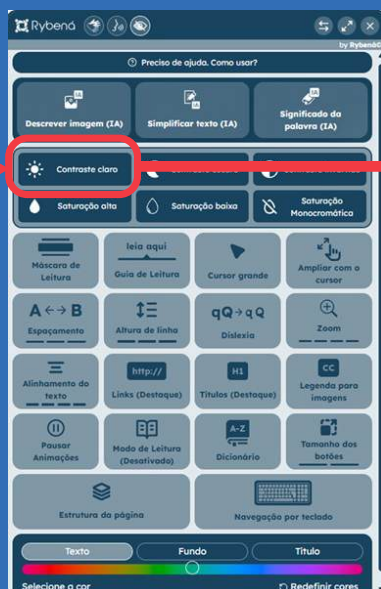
Rybená

by Rybená

Preciso de ajuda. Como usar?

Descrever imagem (IA)

Simplificar texto (IA)

Significado da palavra (IA)

Contraste claro

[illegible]

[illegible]

Saturação alta

Saturação baixa

Saturação Monocromática

Máscara de Leitura

leia aqui

Guia de Leitura

Cursor grande

Ampliar com o cursor

A ↔ B

Espaçamento

Altura de linha

qQ→qQ

Dislexia

Zoom

Alinhamento do texto

http://

Links (Destaque)

H1

Títulos (Destaque)

CC

Legenda para imagens

Pausar Animações

Modo de Leitura (Desativado)

A-Z

Dicionário

Tamanho dos botões

Estrutura da página

Navegação por teclado

Texto

Fundo

Título

Selecione a cor

Redefinir cores